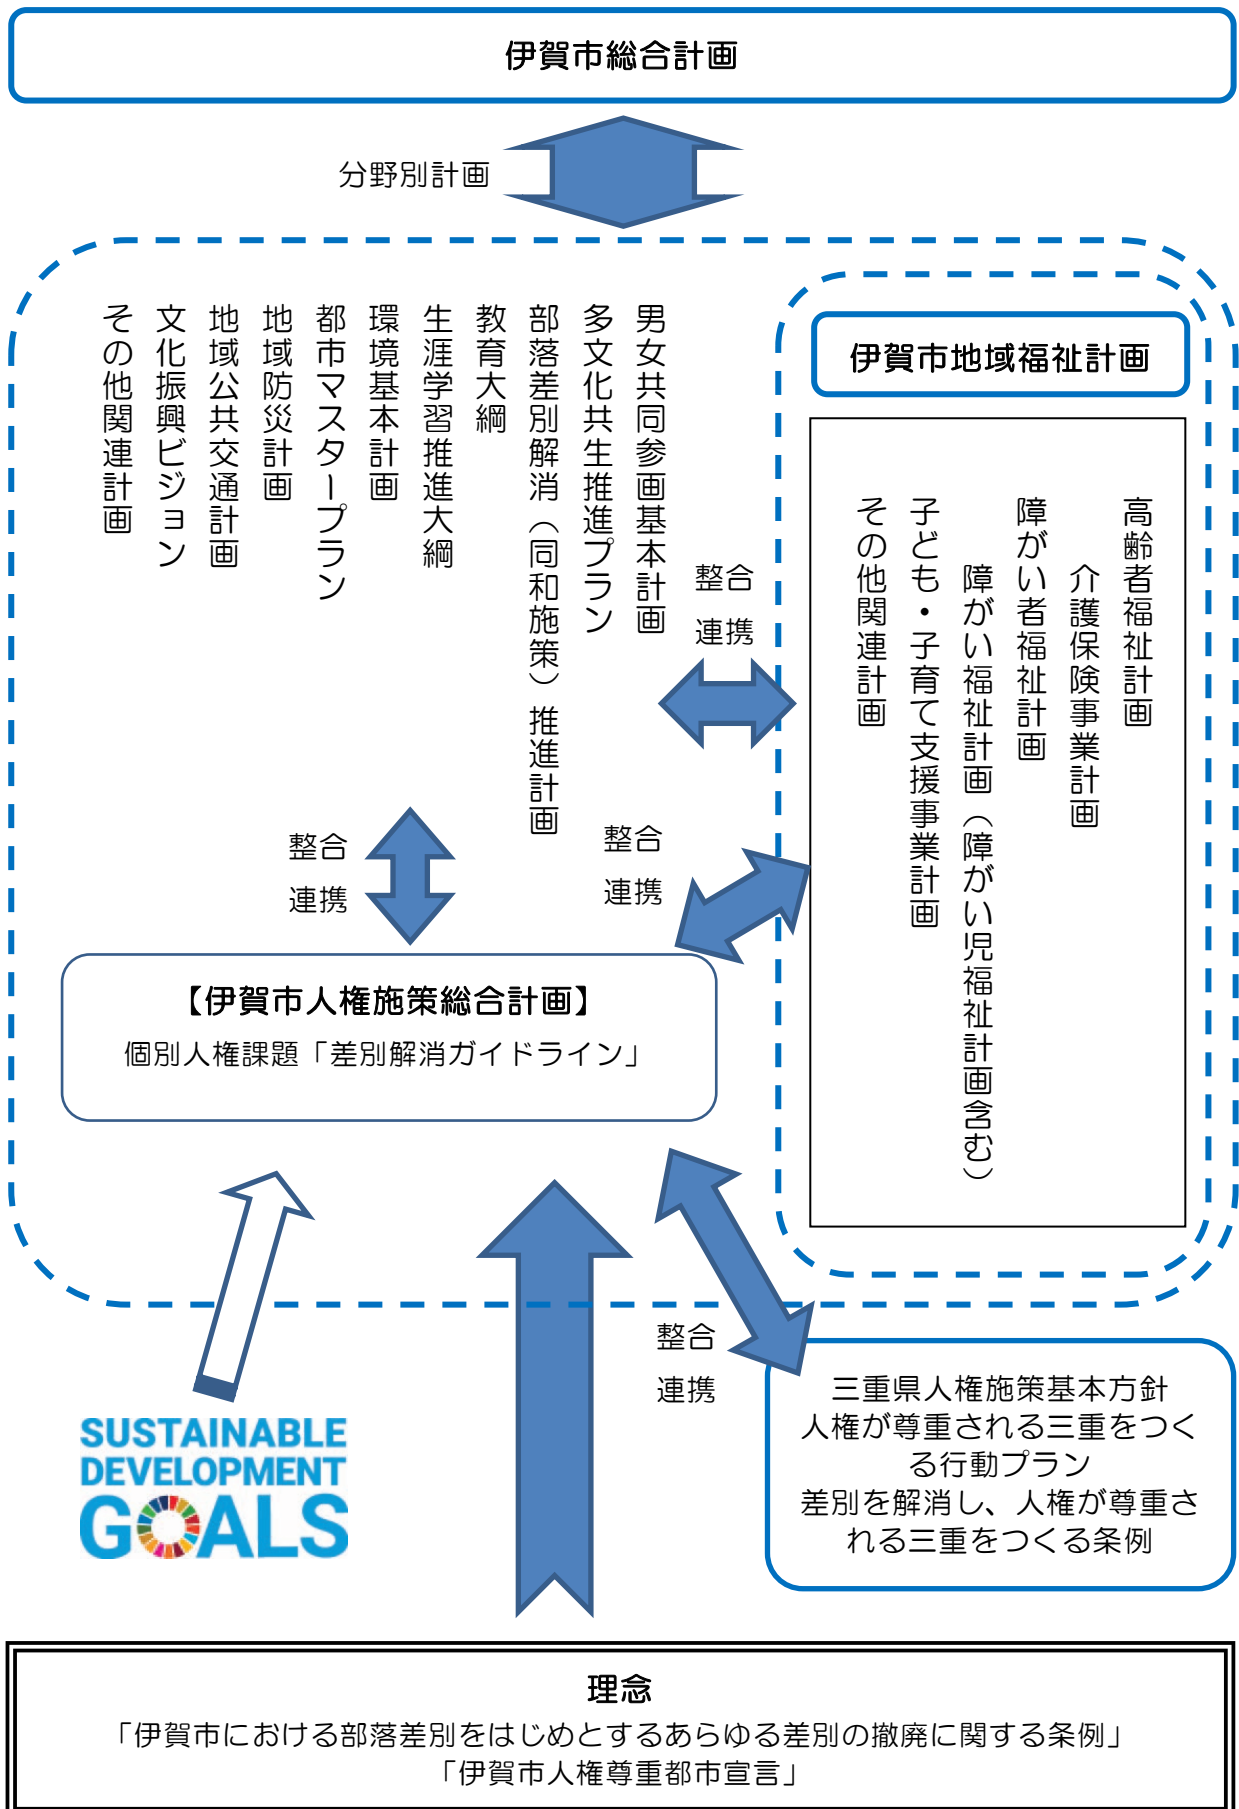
伊賀市総合計画

分野別計画

男女共同参画基本計画
多文化共生推進プラン
部落差別解消（同和施策）推進計画
教育大綱
生涯学習推進大綱
環境基本計画
都市マスタープラン
地域防災計画
地域公共交通計画
文化振興ビジョン
その他関連計画

整合
連携

伊賀市地域福祉計画

高齢者福祉計画
介護保険事業計画
障がい者福祉計画
障がい福祉計画（障がい児福祉計画含む）
子ども・子育て支援事業計画
その他関連計画

整合
連携

整合
連携

【伊賀市人権施策総合計画】
個別人権課題「差別解消ガイドライン」

整合
連携

三重県人権施策基本方針
人権が尊重される三重をつくる行動プラン
差別を解消し、人権が尊重される三重をつくる条例

SUSTAINABLE DEVELOPMENT GOALS

理念
「伊賀市における部落差別をはじめとするあらゆる差別の撤廃に関する条例」
「伊賀市人権尊重都市宣言」